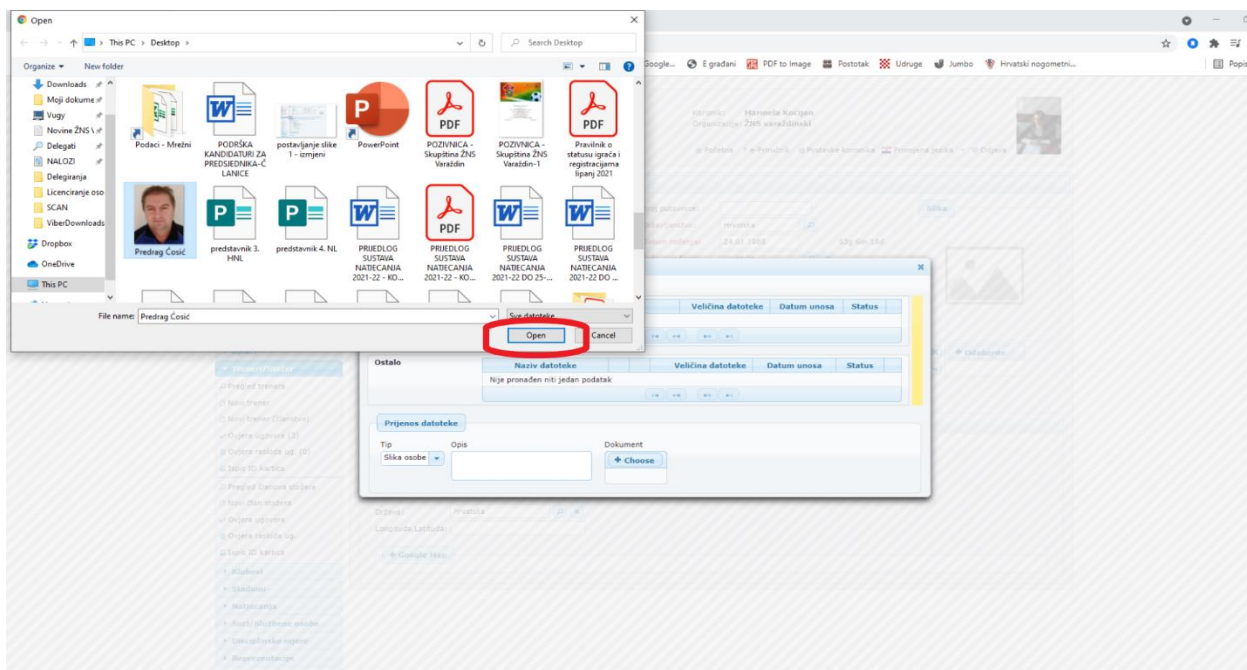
Open

This PC > Desktop >

Search Desktop

Organize ▾ New folder

Downloads
Moji dokume
Vugy
Novine ŽNS \
Delegati
NALOZI
Delegiranja
Licenciranje oso
SCAN
ViberDownloads
Dropbox
OneDrive
This PC

Podaci - Mrežni
PODRŠKA KANDIDATURI ZA PREDSJEDNIKA-Č LANICE
postavljanje slike 1 - izmjeni
PowerPoint
POZIVNICA - Skupština ŽNS Varaždin
POZIVNICA - Skupština ŽNS Varaždin-1
Pravilnik o statusu igrača i registracijama lipanj 2021

Predrag Ćosić
predstavnik 3. HNL
predstavnik 4. NL
PRIJEDLOG SUSTAVA NATJECANJA 2021-22 - KO...
PRIJEDLOG SUSTAVA NATJECANJA 2021-22 - KO...
PRIJEDLOG SUSTAVA NATJECANJA 2021-22 DO 25-...
PRIJEDLOG SUSTAVA NATJECANJA 2021-22 DO ...

File name: Predrag Ćosić
Sve datoteke
Open
Cancel

Google... E građani PDF to Image Postotak Udruge Jumbo Hrvatski nogometni...

Veličina datoteke | Datum unosa | Status

Ostalo

| Naziv datoteke | Veličina datoteke | Datum unosa | Status |
|---|---|---|---|
| Nije pronađen niti jedan podatak | | | |

Prijenos datoteke

Tip
Slika osobe
Opis
Dokument
+ Choose